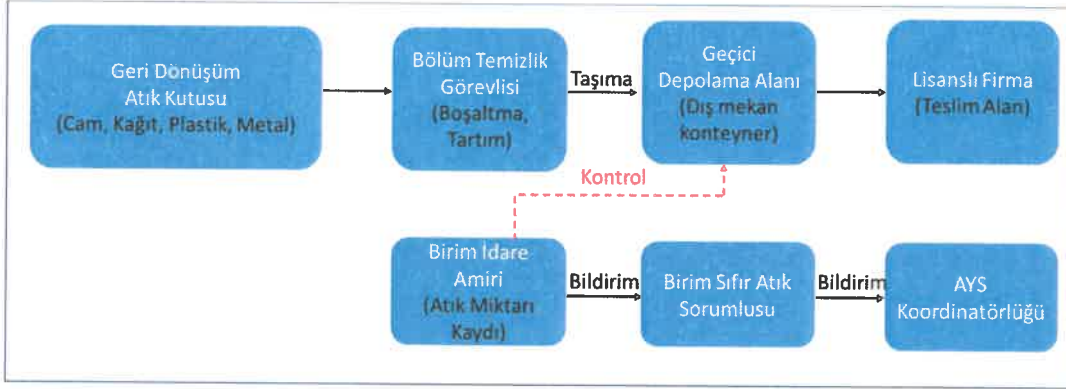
Geri Dönüşüm Atık Kutusu (Cam, Kağıt, Plastik, Metal)

Bölüm Temizlik Görevlisi (Boşaltma, Tartım)

Taşıma

Geçici Depolama Alanı (Dış mekan konteyner)

Lisanslı Firma (Teslim Alan)

Kontrol

Birim İdare Amiri (Atık Miktarı Kaydı)

Bildirim

Birim Sıfır Atık Sorumlusu

Bildirim

AYS Koordinatörlüğü